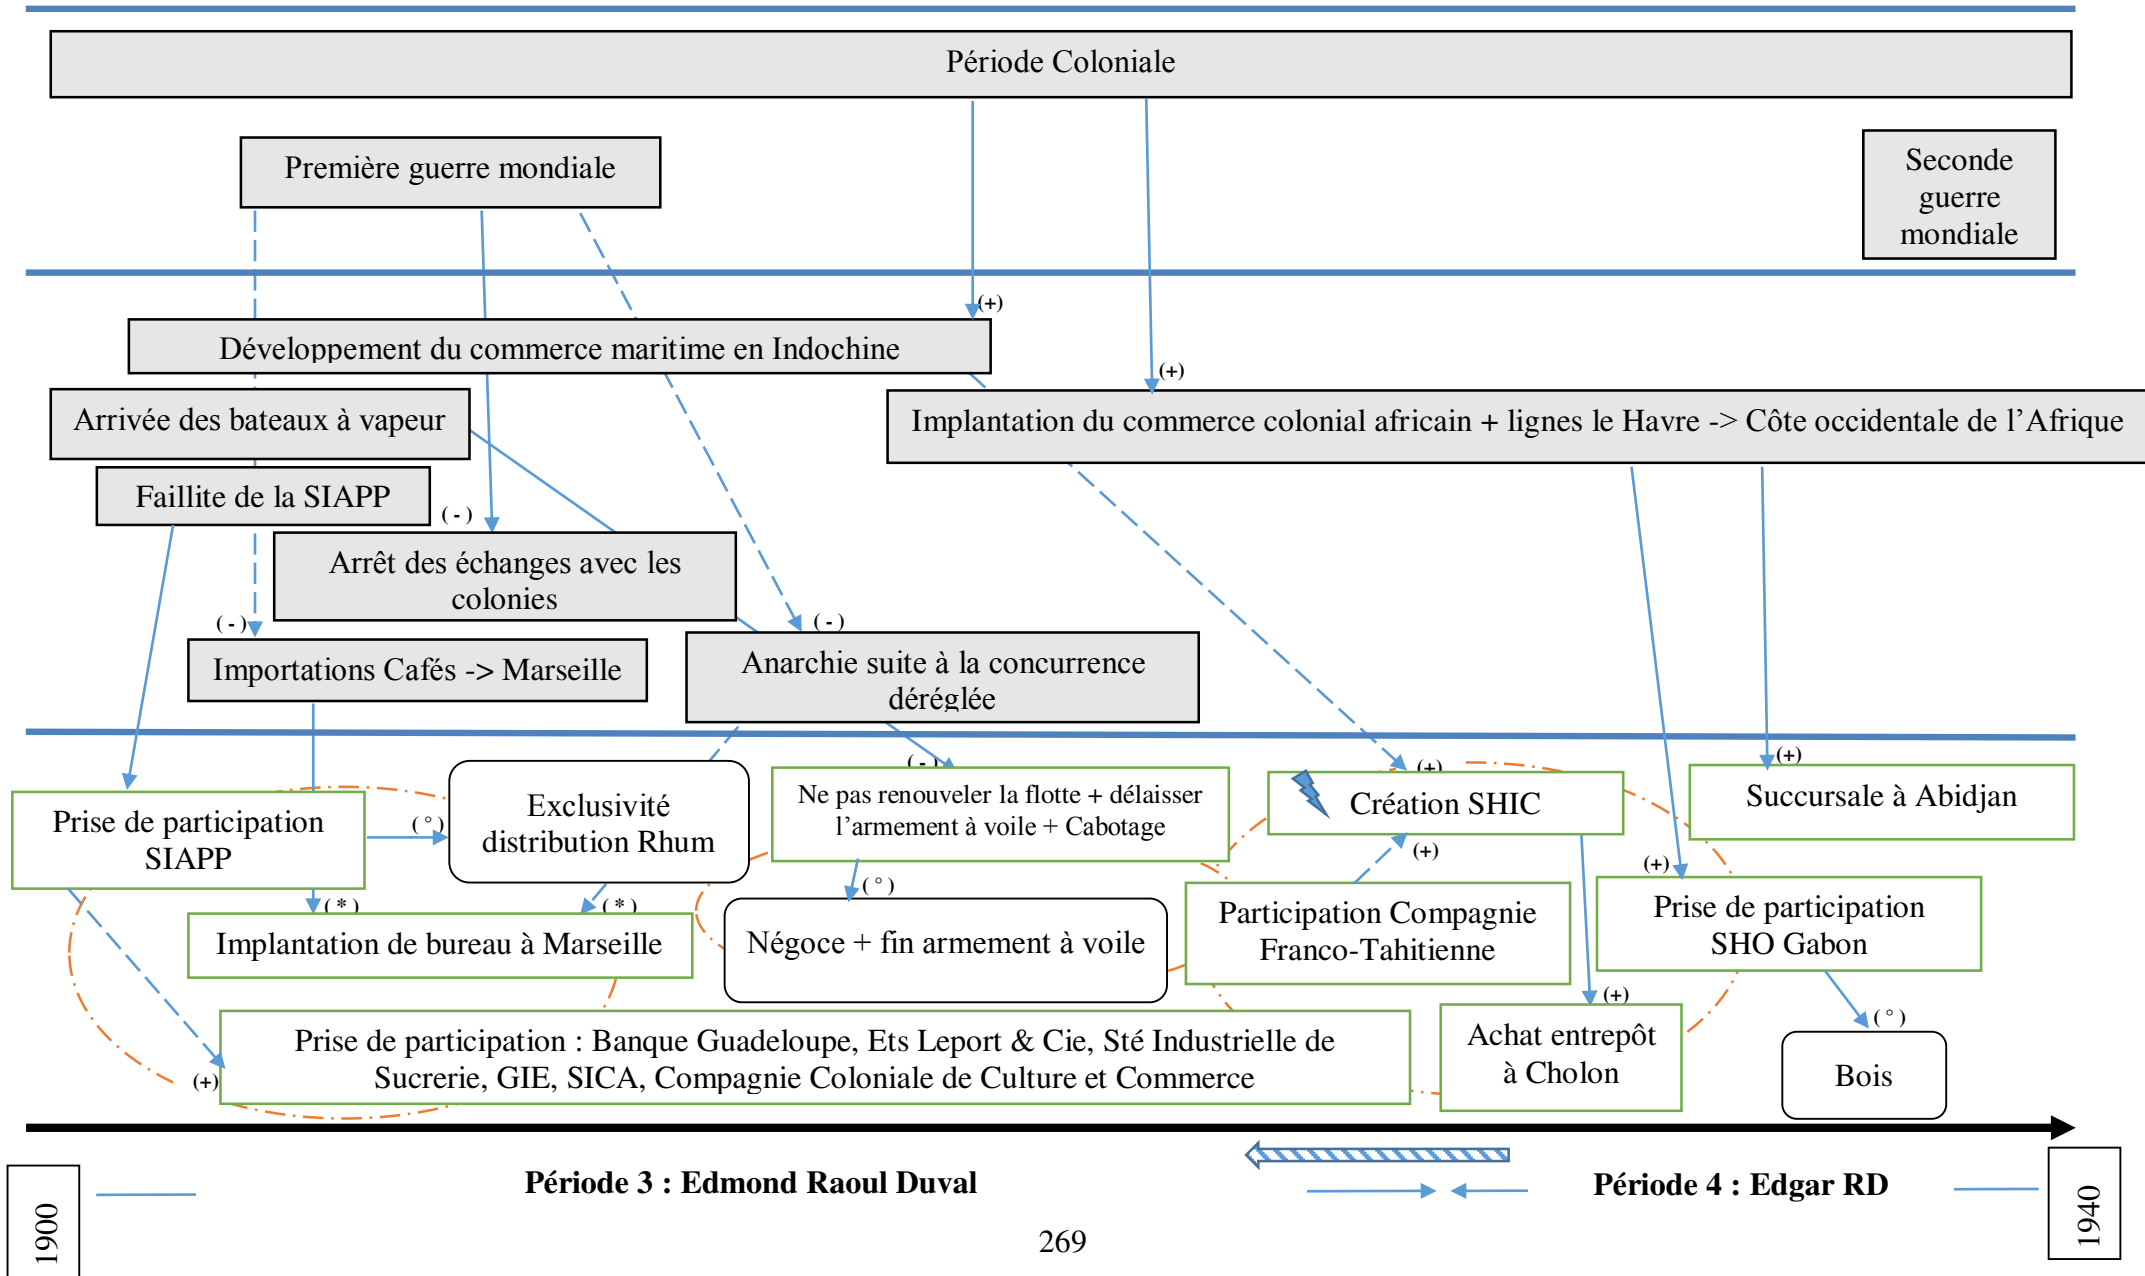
Période Coloniale

Première guerre mondiale

Seconde guerre mondiale

(+)

(+)

Développement du commerce maritime en Indochine

Arrivée des bateaux à vapeur

Implantation du commerce colonial africain + lignes le Havre -> Côte occidentale de l'Afrique

Faillite de la SIAPP

( - )

Arrêt des échanges avec les colonies

( - )

( - )

Importations Cafés -> Marseille

Anarchie suite à la concurrence déréglée

( - )

(+)

(+)

Prise de participation SIAPP

( ° )

Exclusivité distribution Rhum

Ne pas renouveler la flotte + délaisser l'armement à voile + Cabotage

Création SHIC

Succursale à Abidjan

(+)

(+)

( * )

( * )

( ° )

Implantation de bureau à Marseille

Négoce + fin armement à voile

Participation Compagnie Franco-Tahitienne

Prise de participation SHO Gabon

(+)

( ° )

Prise de participation : Banque Guadeloupe, Ets Leport & Cie, Sté Industrielle de Sucrerie, GIE, SICA, Compagnie Coloniale de Culture et Commerce

(+)

Achat entrepôt à Cholon

Bois

1900

Période 3 : Edmond Raoul Duval

Période 4 : Edgar RD

1940

269